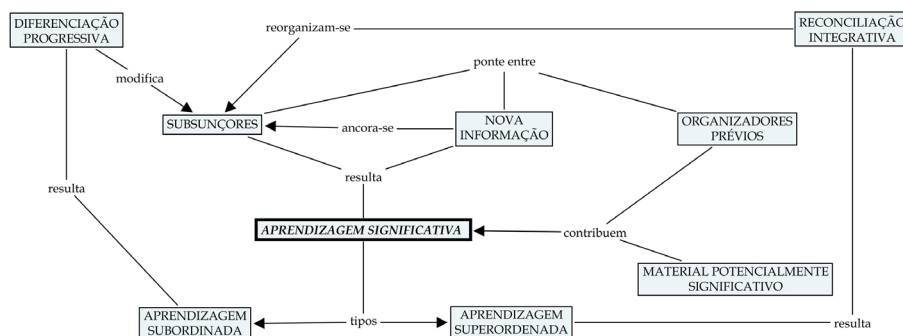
DIFERENCIAÇÃO PROGRESSIVA

reorganizam-se

RECONCILIAÇÃO INTEGRATIVA

modifica

ponte entre

SUBSUNÇORES

ancora-se

NOVA INFORMAÇÃO

ORGANIZADORES PRÉVIOS

resulta

resulta

APRENDIZAGEM SIGNIFICATIVA

contribuem

MATERIAL POTENCIALMENTE SIGNIFICATIVO

APRENDIZAGEM SUBORDINADA

tipos

APRENDIZAGEM SUPERORDENADA

resulta